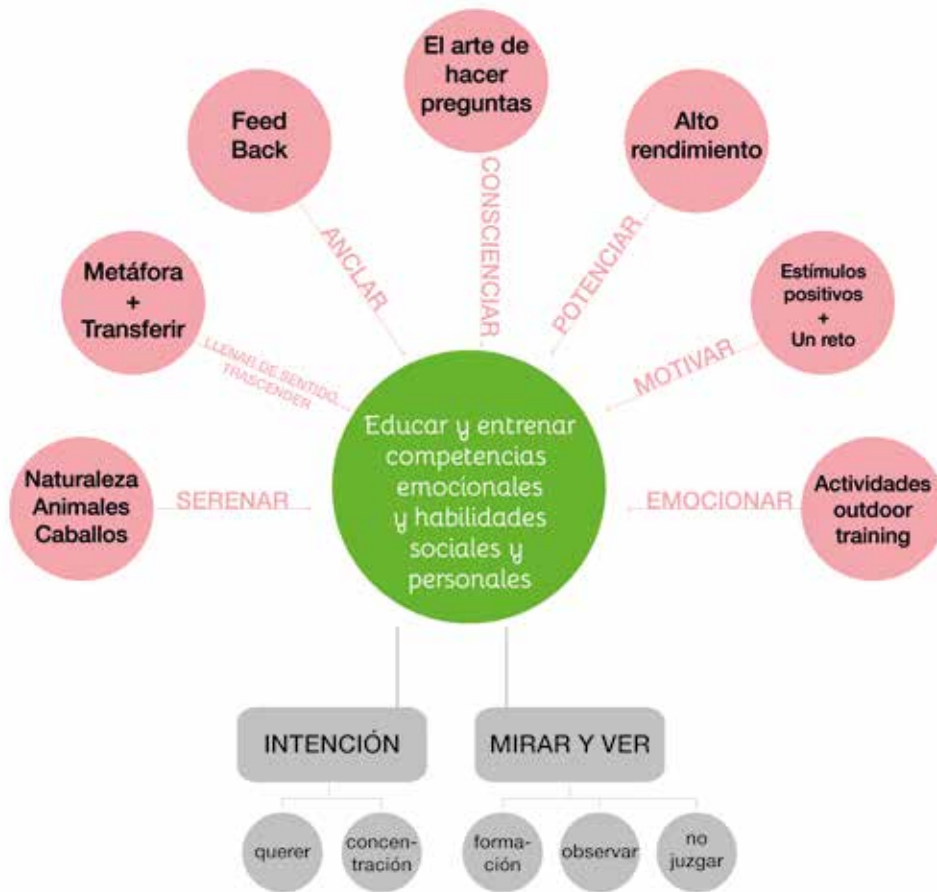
El arte de hacer preguntas

Feed Back

Alto rendimiento

CONSCIENCIAR

ANCLAR

POTENCIAR

Metáfora + Transferir

Estímulos positivos + Un reto

LLENAR DE SENTIDO, TRASCENDER

MOTIVAR

Educar y entrenar competencias emocionales y habilidades sociales y personales

Naturaleza Animales Caballos

SERENAR

EMOCIONAR

Actividades outdoor training

INTENCIÓN

MIRAR Y VER

querer

concentración

formación

observar

no juzgar